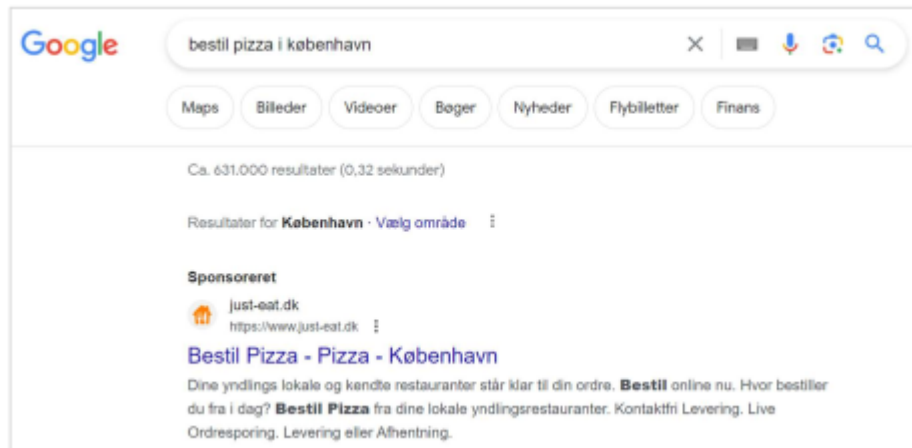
Google

bestil pizza i københavn

Maps Billeder Videoer Bøger Nyheder Flybilletter Finans

Ca. 631.000 resultater (0,32 sekunder)

Resultater for **København** · Vælg område

Sponsoreret

just-eat.dk
https://www.just-eat.dk

Bestil Pizza - Pizza - København

Dine yndlings lokale og kendte restauranter står klar til din ordre. **Bestil** online nu. Hvor bestiller du fra i dag? **Bestil Pizza** fra dine lokale yndlingsrestauranter. Kontaktfri Levering. Live Ordresporing. Levering eller Afhentning.